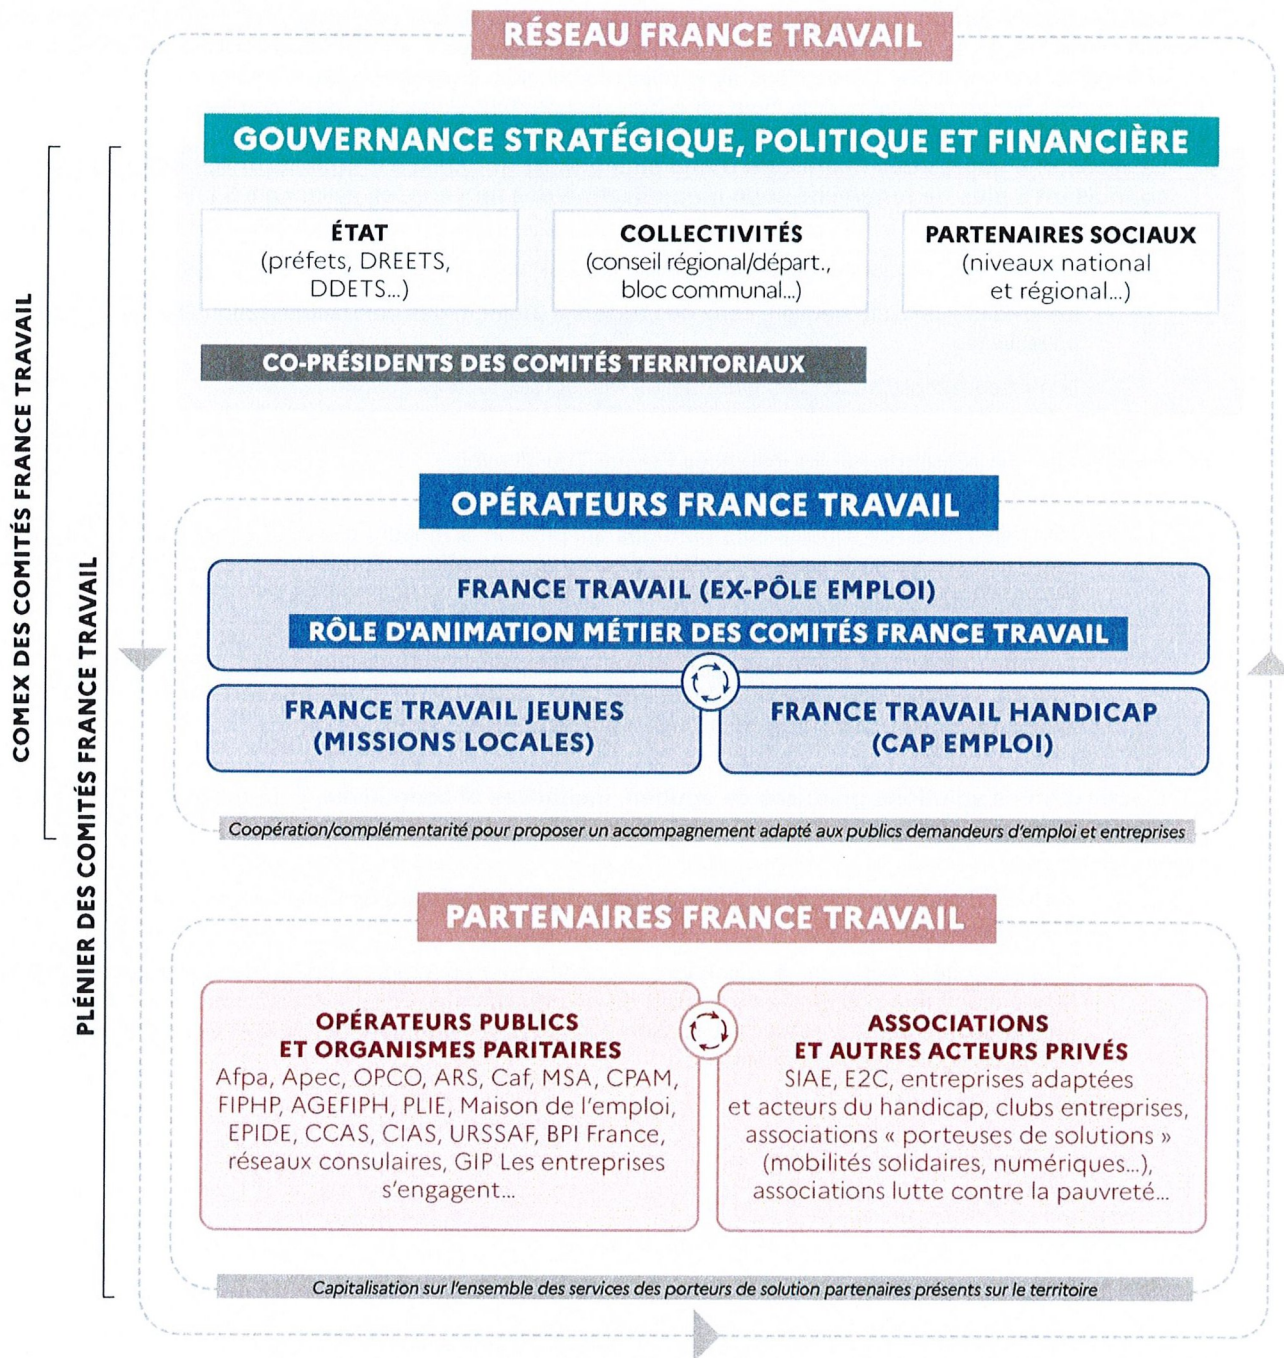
RÉSEAU FRANCE TRAVAIL

COMEX DES COMITÉS FRANCE TRAVAIL

PLÉNIER DES COMITÉS FRANCE TRAVAIL

GOUVERNANCE STRATÉGIQUE, POLITIQUE ET FINANCIÈRE

ÉTAT
(préfets, DREETS, DDETS...)

COLLECTIVITÉS
(conseil régional/départ., bloc communal...)

PARTENAIRES SOCIAUX
(niveaux national et régional...)

CO-PRÉSIDENTS DES COMITÉS TERRITORIAUX

OPÉRATEURS FRANCE TRAVAIL

FRANCE TRAVAIL (EX-PÔLE EMPLOI)

RÔLE D'ANIMATION MÉTIER DES COMITÉS FRANCE TRAVAIL

FRANCE TRAVAIL JEUNES (MISSIONS LOCALES)

FRANCE TRAVAIL HANDICAP (CAP EMPLOI)

Coopération/complémentarité pour proposer un accompagnement adapté aux publics demandeurs d'emploi et entreprises

PARTENAIRES FRANCE TRAVAIL

OPÉRATEURS PUBLICS ET ORGANISMES PARITAIRES
Afpa, Apec, OPCO, ARS, Caf, MSA, CPAM, FIPHP, AGEFIPH, PLIE, Maison de l'emploi, EPIDE, CCAS, CIAS, URSSAF, BPI France, réseaux consulaires, GIP Les entreprises s'engagent...

ASSOCIATIONS ET AUTRES ACTEURS PRIVÉS
SIAE, E2C, entreprises adaptées et acteurs du handicap, clubs entreprises, associations « porteuses de solutions » (mobilités solidaires, numériques...), associations lutte contre la pauvreté...

Capitalisation sur l'ensemble des services des porteurs de solution partenaires présents sur le territoire